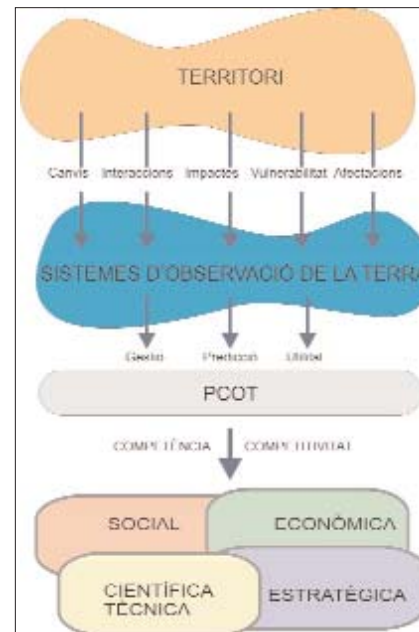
TERRITORI

Canvis Interaccions Impactes Vulnerabilitat Afectacions

SISTEMES D'OBSERVACIÓ DE LA TERRA

Gestió Predicció Utilitat

PCOT

COMPETÈNCIA COMPETITIVITAT

SOCIAL

ECONÒMICA

CIENTÍFICA TÈCNICA

ESTRATÈGICA